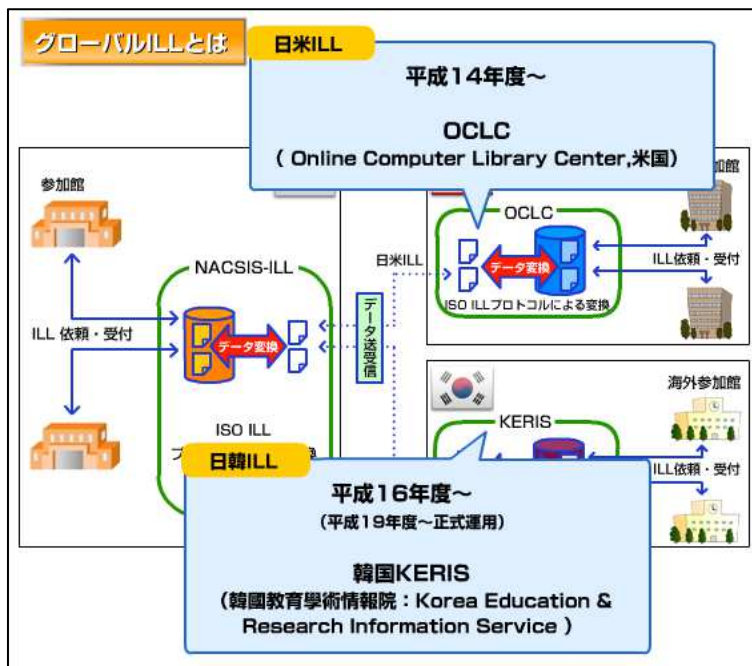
グローバルILLとは

日米ILL

平成14年度～

OCLC
( Online Computer Library Center,米国)

参加館

NACSIS-ILL

ILL 依頼・受付

データ変換

ISO ILL
プ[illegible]

データ送受信

日米ILL

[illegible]加館

OCLC

データ変換

ISO ILLプロトコルによる変換

ILL依頼・受付

海外参加館

KERIS

ILL依頼・受付

日韓ILL

平成16年度～
(平成19年度～正式運用)

韓国KERIS
(韓國教育學術情報院：Korea Education & Research Information Service )